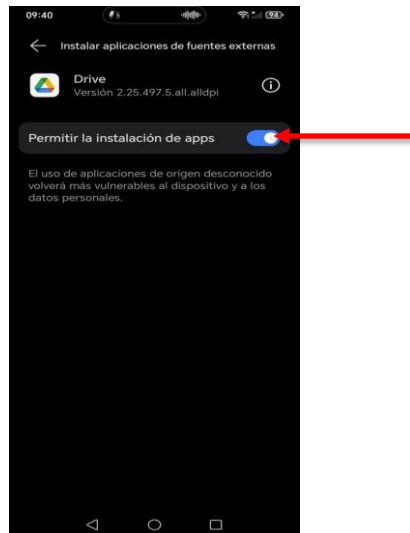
09:40

94

Instalar aplicaciones de fuentes externas

Drive
Versión 2.25.497.5.all.alldpi

Permitir la instalación de apps

El uso de aplicaciones de origen desconocido volverá más vulnerables al dispositivo y a los datos personales.